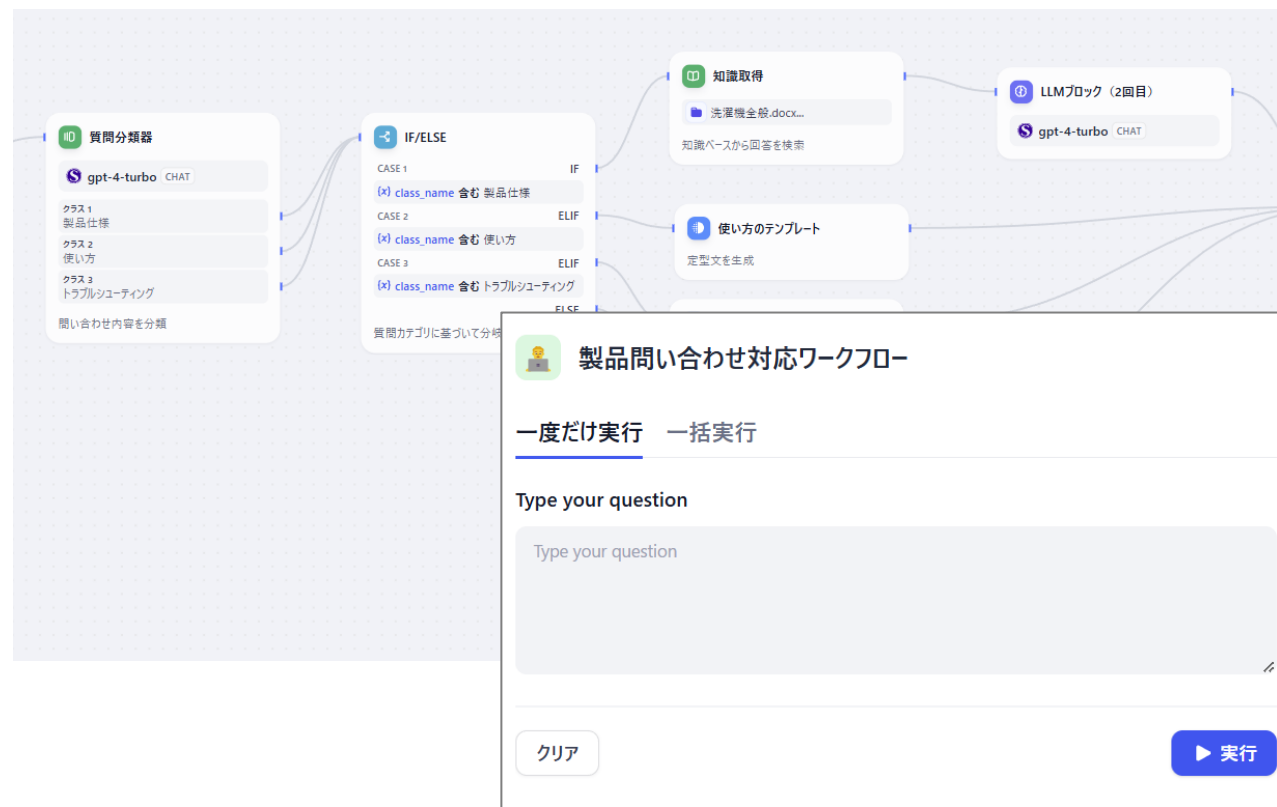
質問分類器

gpt-4-turbo CHAT

クラス 1
製品仕様

クラス 2
使い方

クラス 3
トラブルシューティング

問い合わせ内容を分類

IF/ELSE

CASE 1 IF
{x} class_name 含む 製品仕様

CASE 2 ELIF
{x} class_name 含む 使い方

CASE 3 ELIF
{x} class_name 含む トラブルシューティング

ELSE

質問カテゴリに基づいて分岐

知識取得

洗濯機全般.docx...

知識ベースから回答を検索

LLMブロック（2回目）

gpt-4-turbo CHAT

使い方のテンプレート

定型文を生成

製品問い合わせ対応ワークフロー

一度だけ実行 一括実行

Type your question

Type your question

クリア

▶ 実行